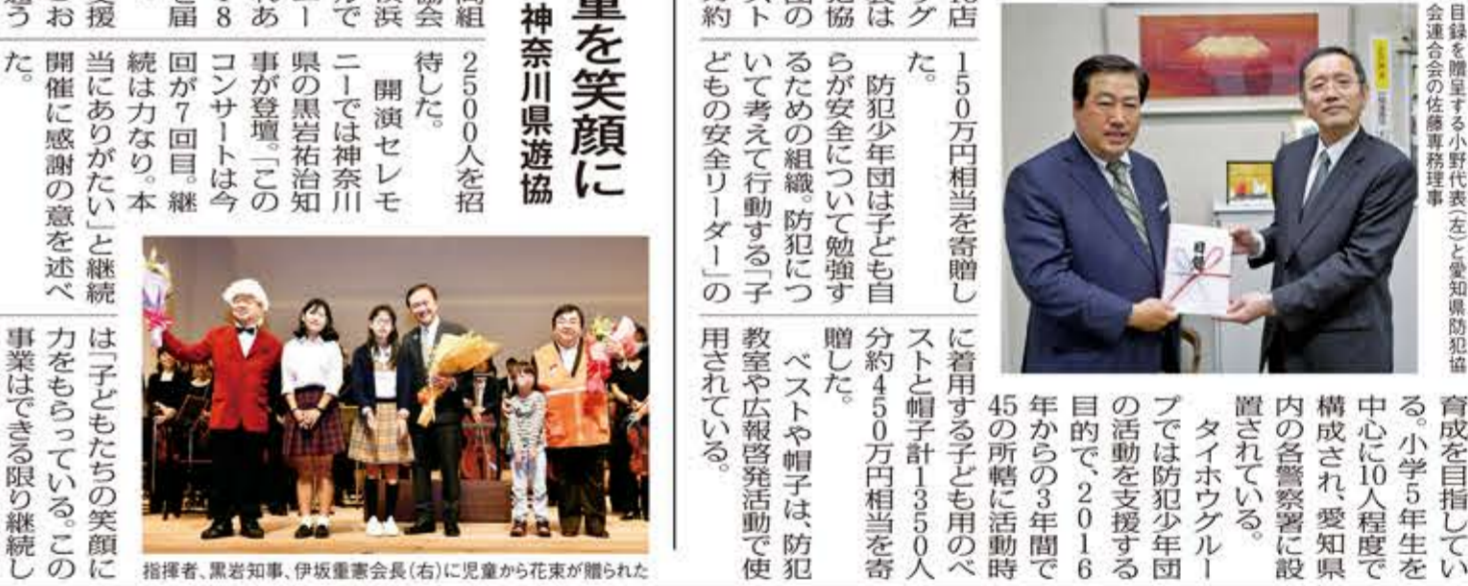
目録を贈呈する小野代表(左)と愛知県防犯協会連合会の佐藤専務理事

育成を目指している。小学5年生を中心に10人程度で構成され、愛知県内の各警察署に設置されている。

タイホウグループでは防犯少年団の活動を支援する目的で、2016年からの3年間で45の所轄に活動時に着用する子ども用のベストと帽子計1350人分約450万円相当を寄贈した。

ベストや帽子は、防犯教室や広報啓発活動で使用されている。

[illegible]店 150万円相当を寄贈し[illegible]グた。

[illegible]は 防犯少年団は子ども自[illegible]らが安全について勉強す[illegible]るための組織。防犯につ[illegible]いて考えて行動する「子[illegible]どもの安全リーダー」の

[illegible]童を笑顔に
神奈川県遊協

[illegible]2500人を招待した。

開演セレモニーでは神奈川県の黒岩祐治知事が登壇。「このコンサートは今回が7回目。継続は力なり。本当にありがたい」と継続開催に感謝の意を述べた。

は「子どもたちの笑顔に力をもらっている。この事業はできる限り継続し

指揮者、黒岩知事、伊坂重憲会長(右)に児童から花束が贈られた